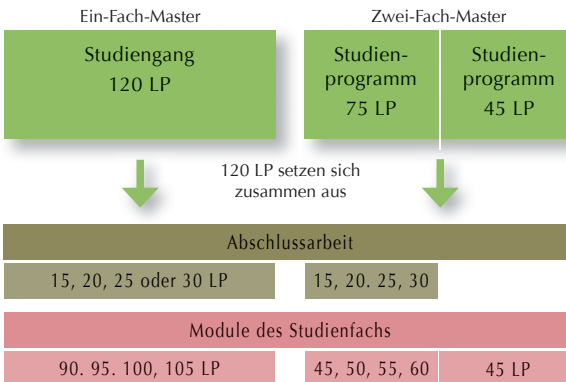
Ein-Fach-Master

Zwei-Fach-Master

Studiengang 120 LP

Studienprogramm 75 LP

Studienprogramm 45 LP

120 LP setzen sich zusammen aus

Abschlussarbeit

15, 20, 25 oder 30 LP

15, 20. 25, 30

Module des Studienfachs

90. 95. 100, 105 LP

45, 50, 55, 60

45 LP